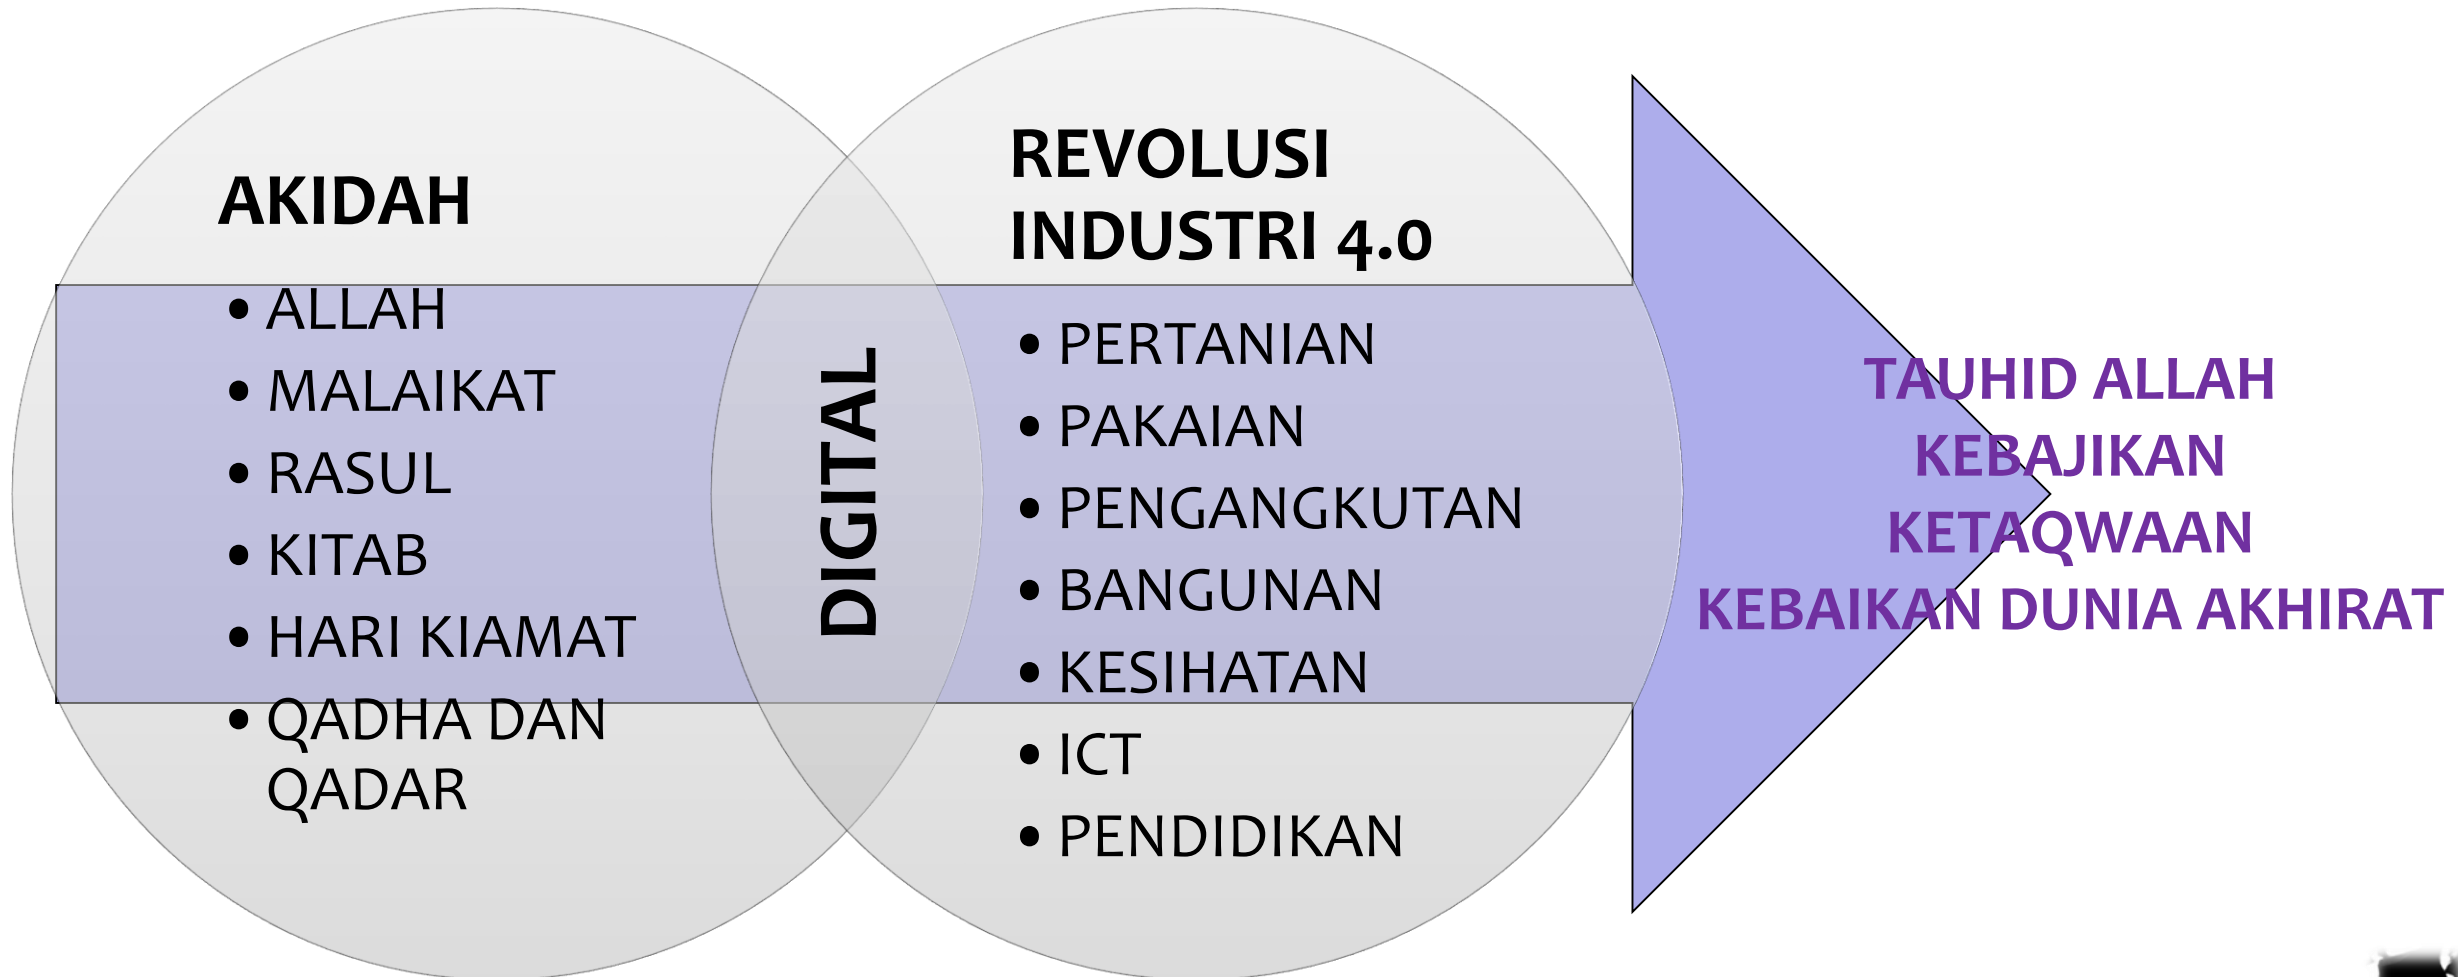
AKIDAH

- ALLAH
- MALAIKAT
- RASUL
- KITAB
- HARI KIAMAT
- QADHA DAN QADAR

DIGITAL

REVOLUSI INDUSTRI 4.0

- PERTANIAN
- PAKAIAN
- PENGANGKUTAN
- BANGUNAN
- KESIHATAN
- ICT
- PENDIDIKAN

TAUHID ALLAH
KEBAJIKAN
KETAQWAAN
KEBAIKAN DUNIA AKHIRAT